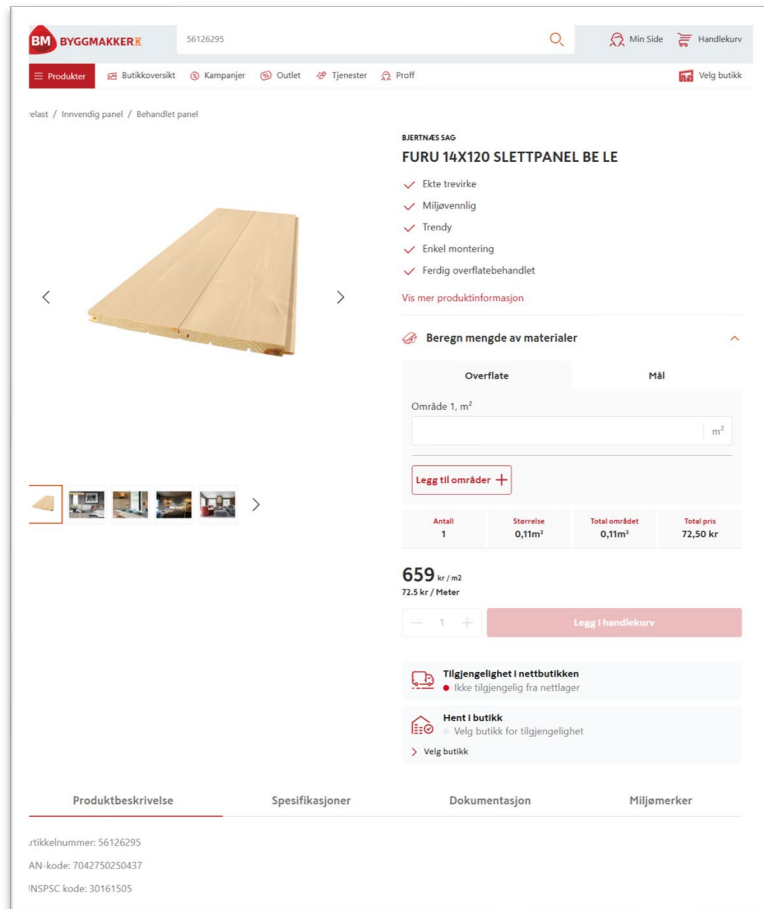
BM BYGGMAKKER

56126295

Min Side Handlekurv

Produkter Butikkoversikt Kampanjer Outlet Tjenester Proff Velg butikk

relast / Innvendig panel / Behandlet panel

BJERTNÆS SAG

FURU 14X120 SLETTPANEL BE LE

Ekte trevirke

Miljøvennlig

Trendy

Enkel montering

Ferdig overflatebehandlet

Vis mer produktinformasjon

Beregn mengde av materialer

Overflate

Mål

Område 1, m$^2$

m$^2$

Legg til områder +

| Antall | Størrelse | Total området | Total pris |
|---|---|---|---|
| 1 | 0,11m$^2$ | 0,11m$^2$ | 72,50 kr |

659 kr / m2

72.5 kr / Meter

1

Legg i handlekurv

Tilgjengelighet i nettbutikken

Ikke tilgjengelig fra nettlager

Hent i butikk

Velg butikk for tilgjengelighet

Velg butikk

Produktbeskrivelse Spesifikasjoner Dokumentasjon Miljømerker

rtikkelnummer: 56126295

AN-kode: 7042750250437

NSPSC kode: 30161505